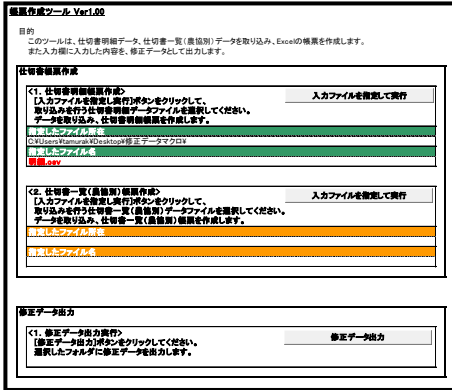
帳票作成ツール Ver1.00

目的
このツールは、仕切書明細データ、仕切書一覧（農協別）データを取り込み、Excelの帳票を作成します。
また入力欄に入力した内容を、修正データとして出力します。

仕切書帳票作成

＜1. 仕切書明細帳票作成＞
［入力ファイルを指定し実行］ボタンをクリックして、
取り込みを行う仕切書明細データファイルを選択してください。
データを取り込み、仕切書明細帳票を作成します。

入力ファイルを指定し実行

指定したファイル所在
C:¥Users¥tamurak¥Desktop¥修正データマクロ¥
指定したファイル名
明細.csv

＜2. 仕切書一覧（農協別）帳票作成＞
［入力ファイルを指定し実行］ボタンをクリックして、
取り込みを行う仕切書一覧（農協別）データファイルを選択してください。
データを取り込み、仕切書一覧（農協別）帳票を作成します。

入力ファイルを指定し実行

指定したファイル所在
指定したファイル名

修正データ出力

＜1. 修正データ出力実行＞
［修正データ出力］ボタンをクリックしてください。
選択したフォルダに修正データを出力します。

修正データ出力